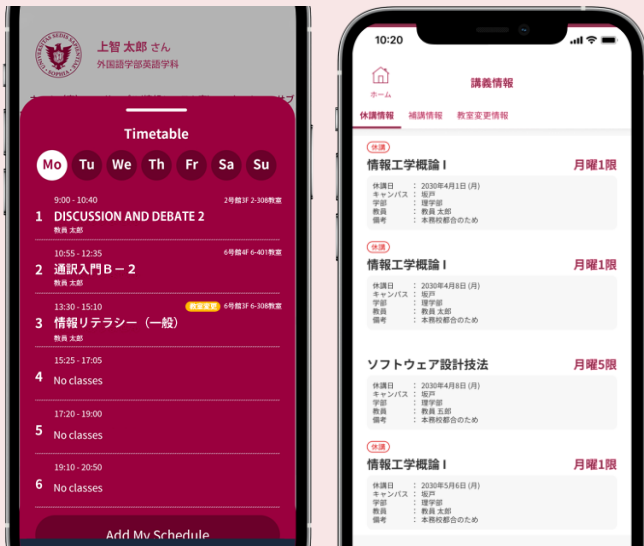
上智 太郎 さん
外国語学部英語学科

Timetable

Mo Tu We Th Fr Sa Su

1 9:00 - 10:40 2号館3F 2-308教室
DISCUSSION AND DEBATE 2
教員 太郎

2 10:55 - 12:35 6号館4F 6-401教室
通訳入門B－2
教員 太郎

3 13:30 - 15:10 教室変更 6号館3F 6-308教室
情報リテラシー（一般）
教員 太郎

4 15:25 - 17:05
No classes

5 17:20 - 19:00
No classes

6 19:10 - 20:50
No classes

Add My Schedule

10:20

ホーム
講義情報

休講情報 補講情報 教室変更情報

休講
情報工学概論 I 月曜1限
休講日 : 2030年4月1日 (月)
キャンパス : 坂戸
学部 : 理学部
教員 : 教員 太郎
備考 : 本務校都合のため

休講
情報工学概論 I 月曜1限
休講日 : 2030年4月8日 (月)
キャンパス : 坂戸
学部 : 理学部
教員 : 教員 太郎
備考 : 本務校都合のため

ソフトウェア設計技法 月曜5限
休講日 : 2030年4月8日 (月)
キャンパス : 坂戸
学部 : 理学部
教員 : 教員 五郎
備考 : 本務校都合のため

休講
情報工学概論 I 月曜1限
休講日 : 2030年5月6日 (月)
キャンパス : 坂戸
学部 : 理学部
教員 : 教員 太郎
備考 : 本務校都合のため